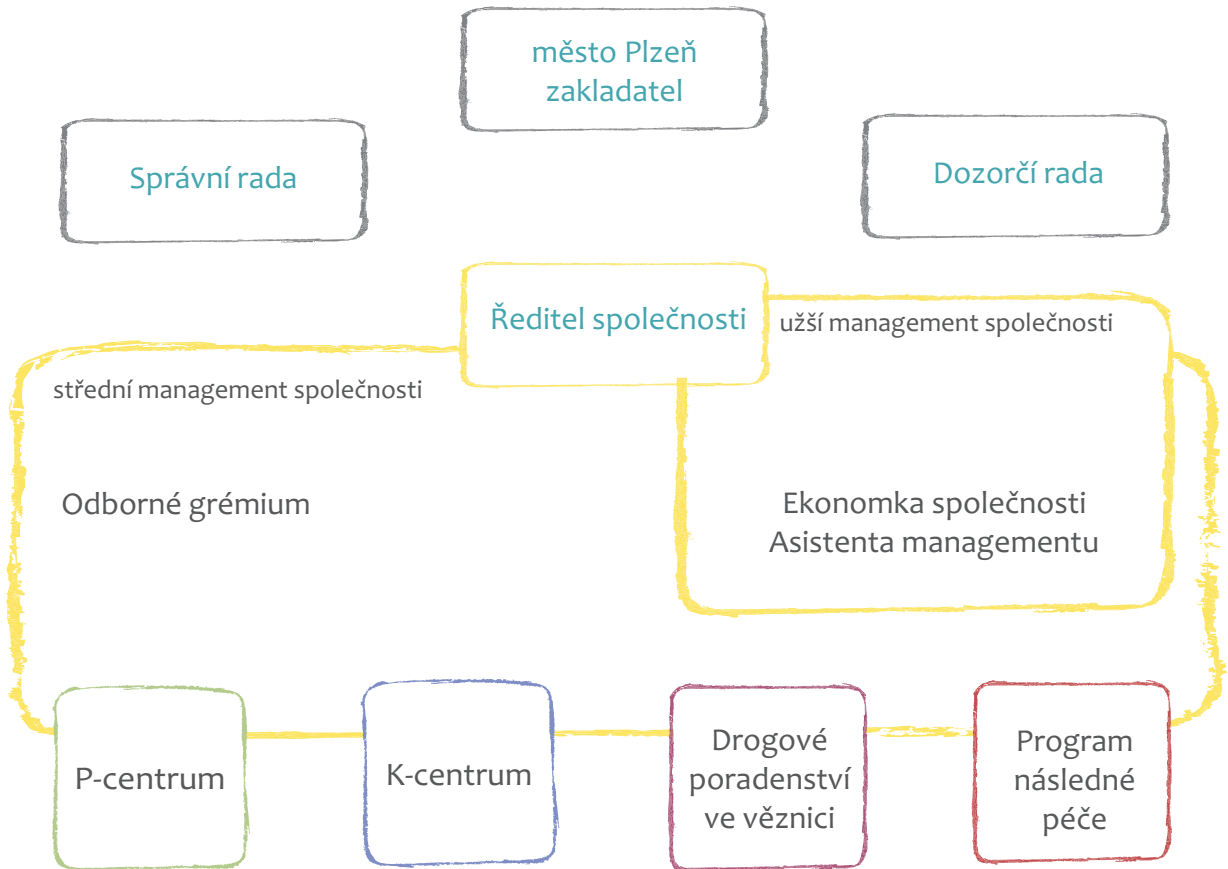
město Plzeň
zakladatel

Správní rada

Dozorčí rada

Ředitel společnosti

užší management společnosti

střední management společnosti

Odborné grémium

Ekonomka společnosti
Asistenta managementu

P-centrum

K-centrum

Drogové poradenství ve věznici

Program následné péče